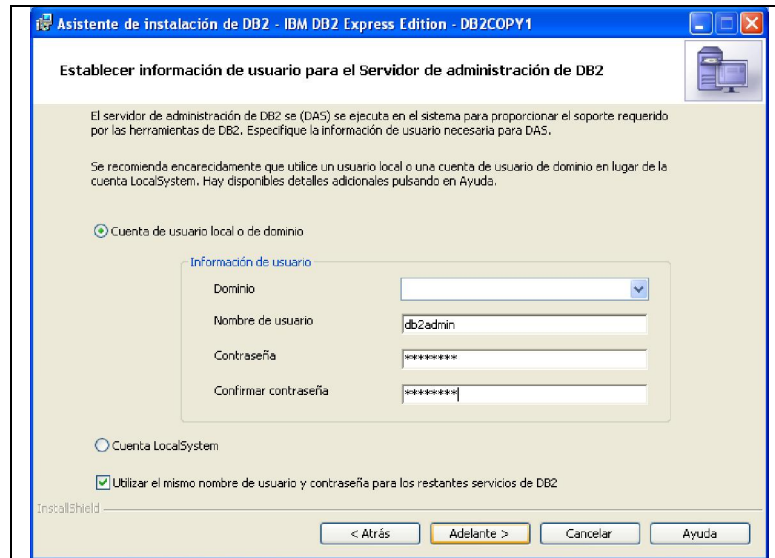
Asistente de instalación de DB2 - IBM DB2 Express Edition - DB2COPY1

Establecer información de usuario para el Servidor de administración de DB2

El servidor de administración de DB2 se (DAS) se ejecuta en el sistema para proporcionar el soporte requerido por las herramientas de DB2. Especifique la información de usuario necesaria para DAS.

Se recomienda encarecidamente que utilice un usuario local o una cuenta de usuario de dominio en lugar de la cuenta LocalSystem. Hay disponibles detalles adicionales pulsando en Ayuda.

Cuenta de usuario local o de dominio

Información de usuario

Dominio

Nombre de usuario db2admin

Contraseña ********

Confirmar contraseña ********

Cuenta LocalSystem

Utilizar el mismo nombre de usuario y contraseña para los restantes servicios de DB2

InstallShield

< Atrás | Adelante > | Cancelar | Ayuda